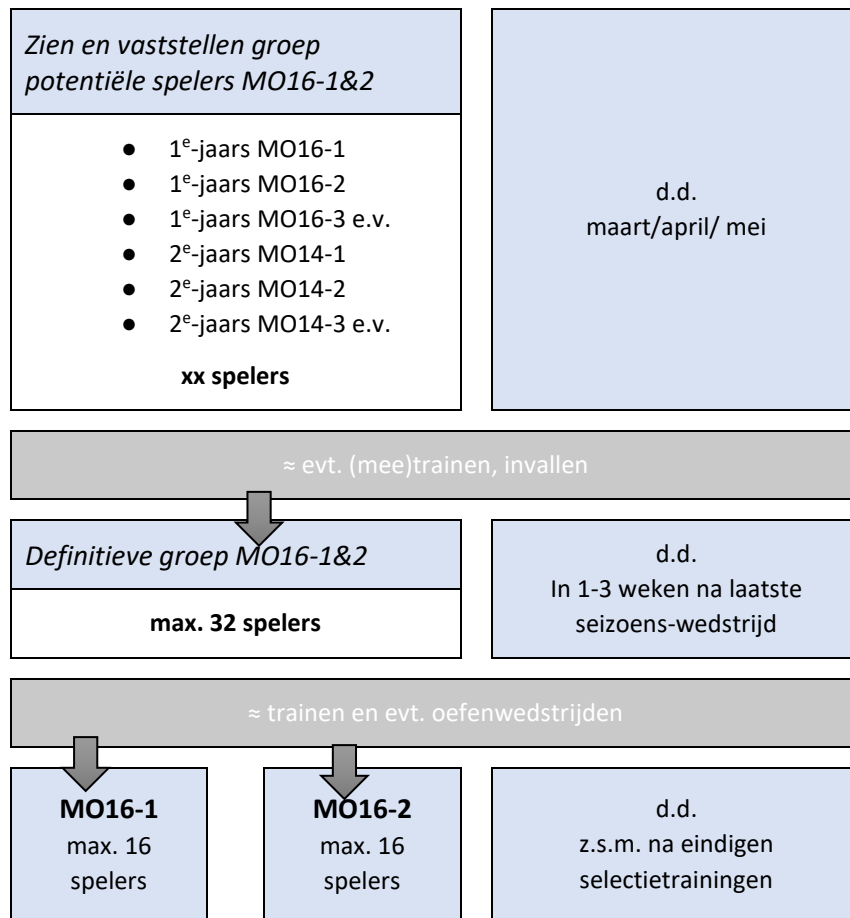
*Zien en vaststellen groep potentiële spelers MO16-1&2*

- 1$^{e}$-jaars MO16-1
- 1$^{e}$-jaars MO16-2
- 1$^{e}$-jaars MO16-3 e.v.
- 2$^{e}$-jaars MO14-1
- 2$^{e}$-jaars MO14-2
- 2$^{e}$-jaars MO14-3 e.v.

**xx spelers**

d.d.
maart/april/ mei

≈ evt. (mee)trainen, invallen

*Definitieve groep MO16-1&2*

**max. 32 spelers**

d.d.
In 1-3 weken na laatste seizoens-wedstrijd

≈ trainen en evt. oefenwedstrijden

**MO16-1**
max. 16 spelers

**MO16-2**
max. 16 spelers

d.d.
z.s.m. na eindigen selectietrainingen